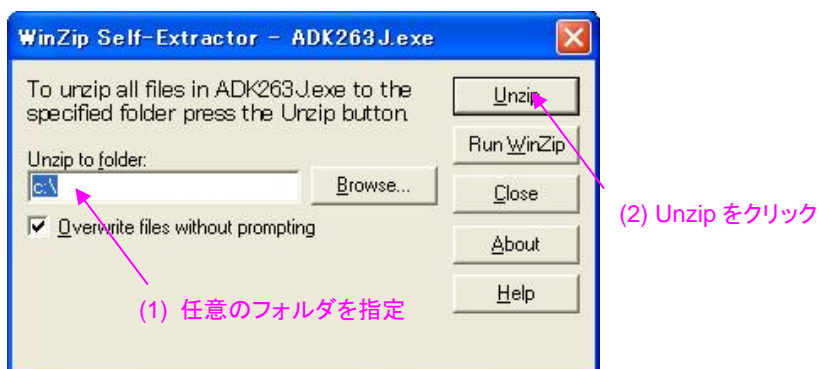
WinZip Self-Extractor - ADK263J.exe

To unzip all files in ADK263J.exe to the specified folder press the Unzip button.

Unzip to folder:

c:\

Browse...

Overwrite files without prompting

Unzip

Run WinZip

Close

About

Help

(2) Unzip をクリック

(1) 任意のフォルダを指定